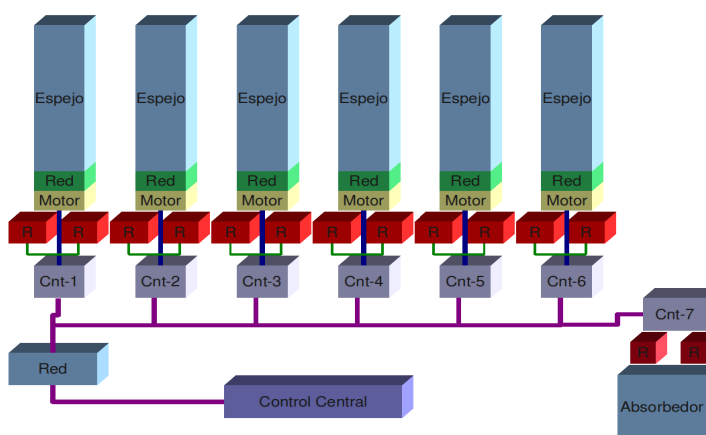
Espejo
Red
Motor
R R
Cnt-1

Espejo
Red
Motor
R R
Cnt-2

Espejo
Red
Motor
R R
Cnt-3

Espejo
Red
Motor
R R
Cnt-4

Espejo
Red
Motor
R R
Cnt-5

Espejo
Red
Motor
R R
Cnt-6

Cnt-7
R R
Absorbedor

Red

Control Central